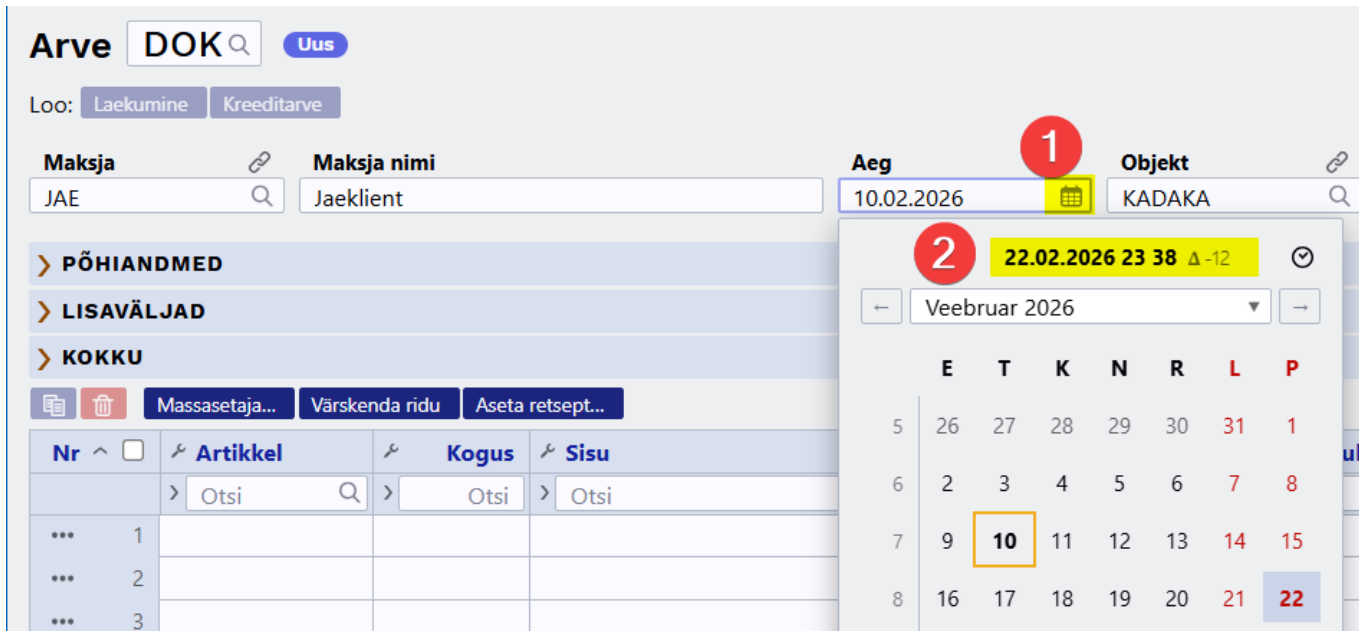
Arve DOK Uus

Loo: Laekumine Kreeditarve

Maksja
JAE

Maksja nimi
Jaeklient

Aeg
10.02.2026

1

Objekt
KADAKA

› PÕHIANDMED
› LISAVÄLJAD
› KOKKU

Massasetaja... Värskenda ridu Aseta retsept...

| Nr | Artikkel | Kogus | Sisu |
|---|---|---|---|
| | Otsi | Otsi | Otsi |
| ••• 1 | | | |
| ••• 2 | | | |
| ••• 3 | | | |

2

22.02.2026 23 38 Δ -12

← Veebruar 2026 →

| | E | T | K | N | R | L | P |
|---|---|---|---|---|---|---|---|
| 5 | 26 | 27 | 28 | 29 | 30 | 31 | 1 |
| 6 | 2 | 3 | 4 | 5 | 6 | 7 | 8 |
| 7 | 9 | 10 | 11 | 12 | 13 | 14 | 15 |
| 8 | 16 | 17 | 18 | 19 | 20 | 21 | 22 |